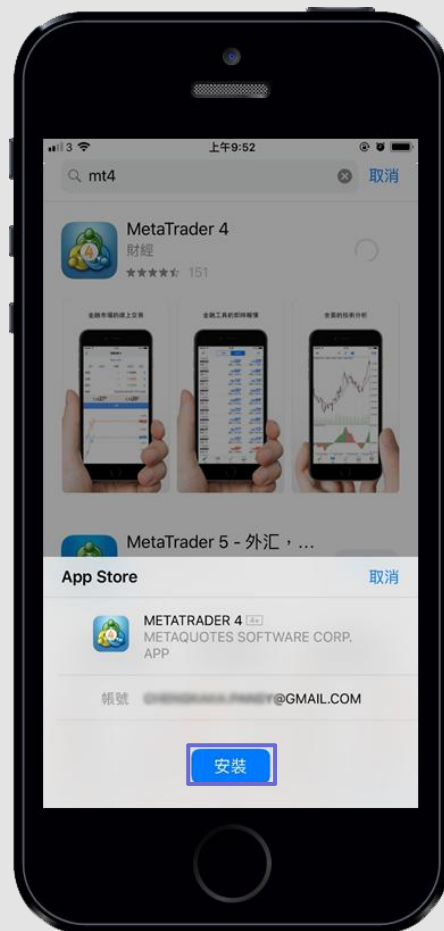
3 上午9:52

mt4 取消

MetaTrader 4
財經
★★★★☆ 151

全面而强的線上交易 全面工具的即時報價 全面的技術分析

MetaTrader 5 - 外汇，...

App Store 取消

METATRADER 4 4+
METAQUOTES SOFTWARE CORP.
APP

帳號 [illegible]@GMAIL.COM

安裝